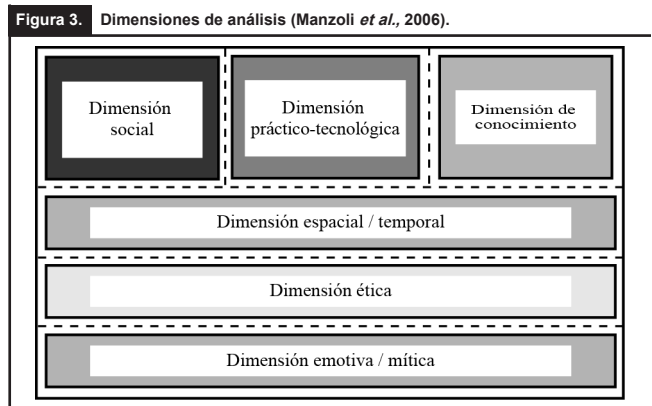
Figura 3. Dimensiones de análisis (Manzoli *et al.,* 2006).

Dimensión social

Dimensión práctico-tecnológica

Dimensión de conocimiento

Dimensión espacial / temporal

Dimensión ética

Dimensión emotiva / mítica